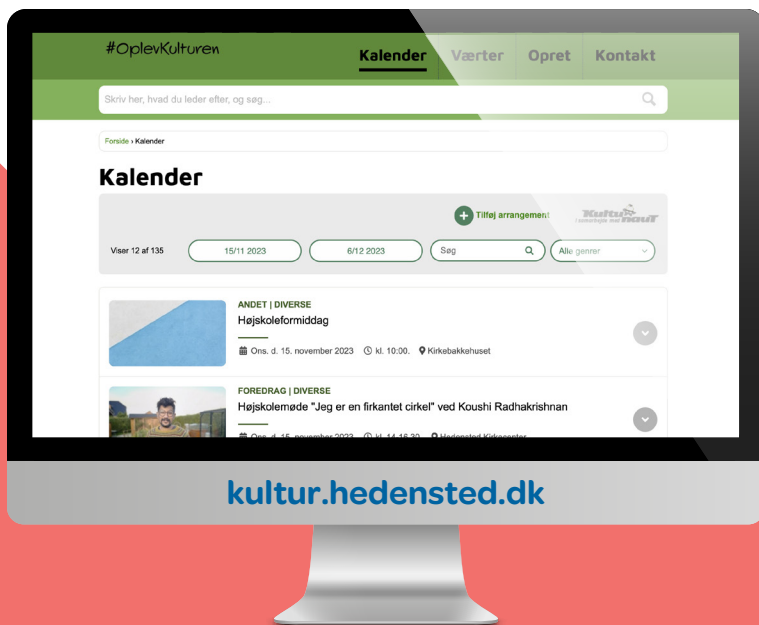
#OplevKulturen

Kalender Værter Opret Kontakt

Skriv her, hvad du leder efter, og søg...

Forside › Kalender

Kalender

Tilføj arrangement

Kulturnaut

Viser 12 af 135

15/11 2023

6/12 2023

Søg

Alle genrer

ANDET | DIVERSE

Højskoleformiddag

Ons. d. 15. november 2023 kl. 10:00. Kirkebakkehuset

FOREDRAG | DIVERSE

Højskolemøde "Jeg er en firkantet cirkel" ved Koushi Radhakrishnan

Ons. d. 15. november 2023 kl. 14-16.30 Hedensted Kirkecenter

kultur.hedensted.dk